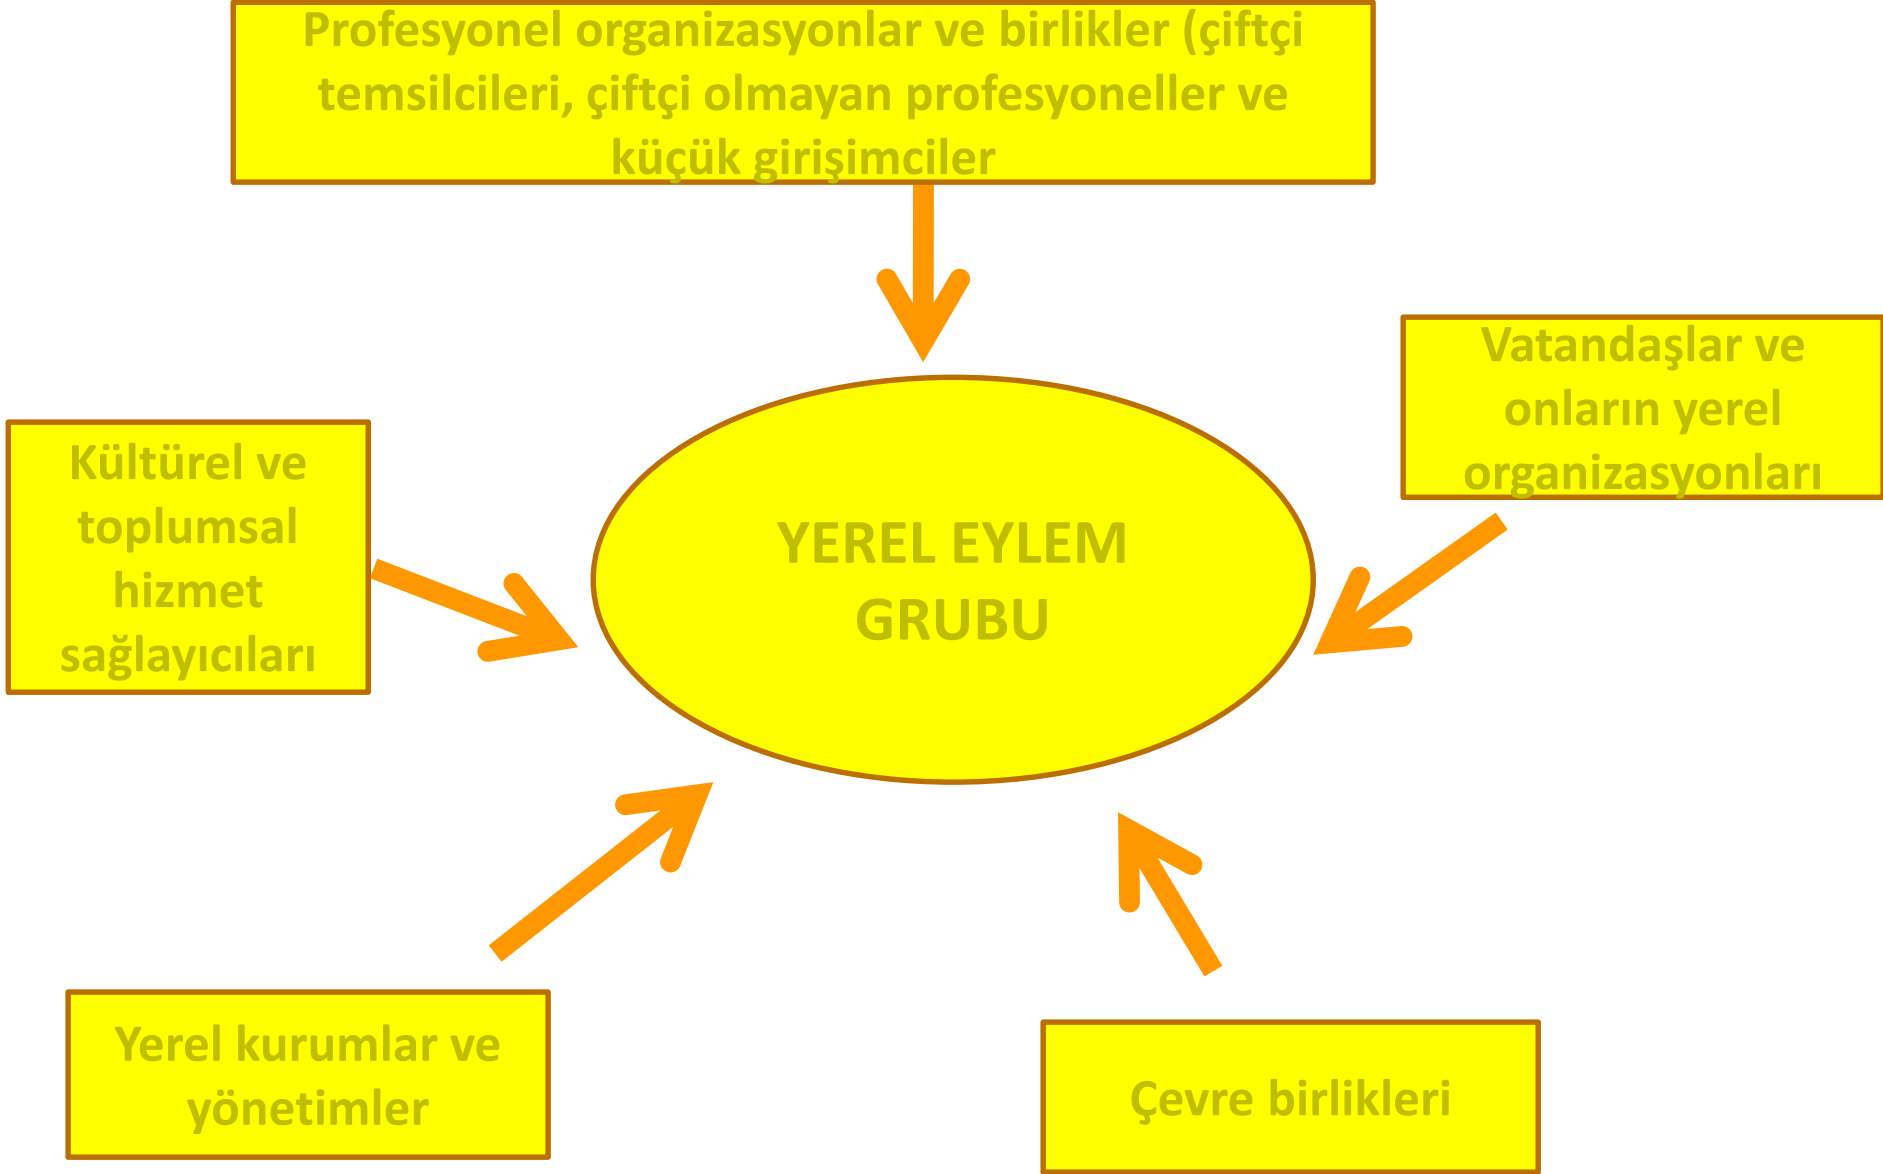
Profesyonel organizasyonlar ve birlikler (çiftçi temsilcileri, çiftçi olmayan profesyoneller ve küçük girişimciler

Vatandaşlar ve onların yerel organizasyonları

Kültürel ve toplumsal hizmet sağlayıcıları

YEREL EYLEM GRUBU

Yerel kurumlar ve yönetimler

Çevre birlikleri